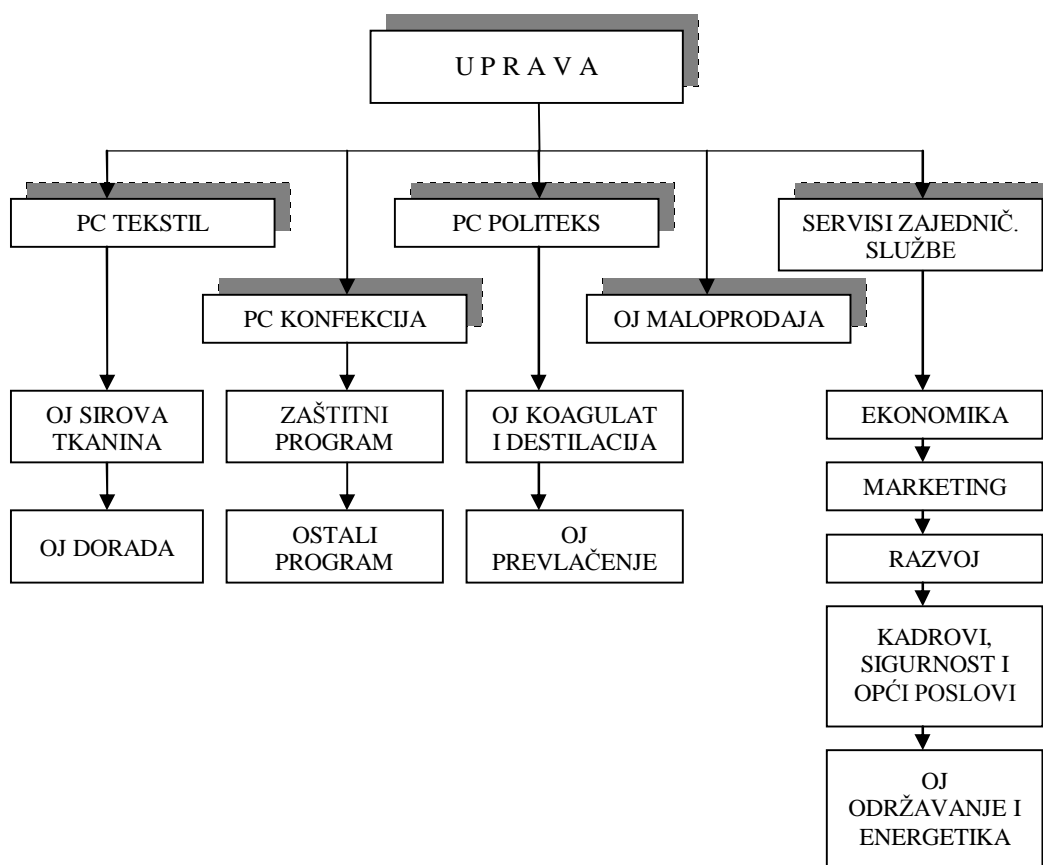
U P R A V A

PC TEKSTIL

PC KONFEKCIJA

PC POLITEKS

OJ MALOPRODAJA

SERVISI ZAJEDNIČ. SLUŽBE

OJ SIROVA TKANINA

OJ DORADA

ZAŠTITNI PROGRAM

OSTALI PROGRAM

OJ KOAGULAT I DESTILACIJA

OJ PREVLAČENJE

EKONOMIKA

MARKETING

RAZVOJ

KADROVI, SIGURNOST I OPĆI POSLOVI

OJ ODRŽAVANJE I ENERGETIKA